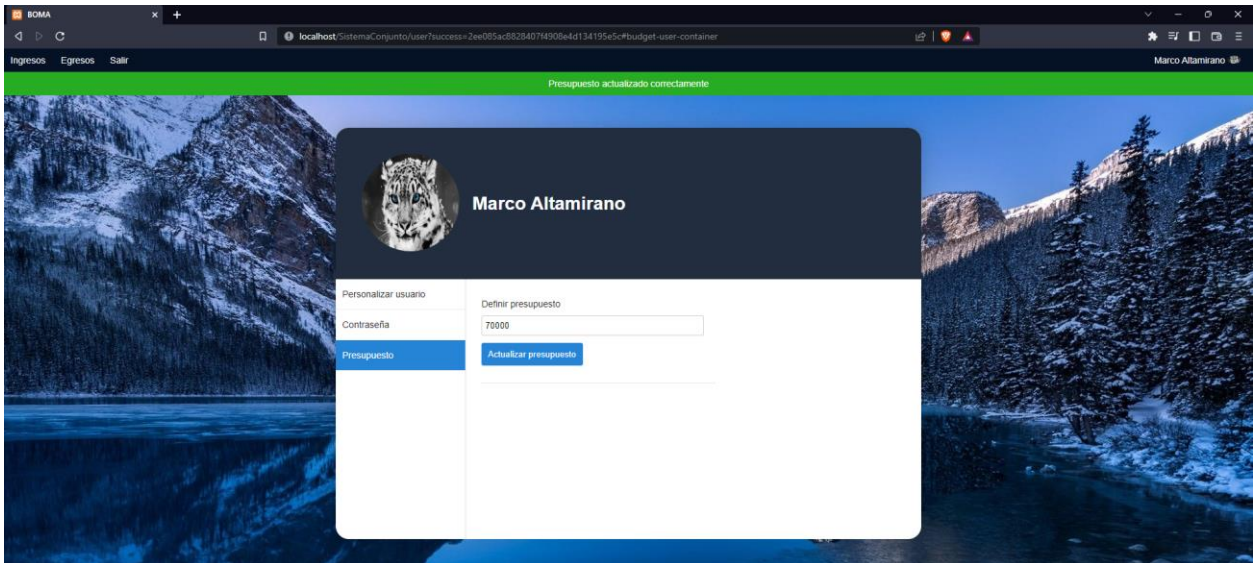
BOMA

localhost/SistemaConjunto/user?success=2ee085ac8828407f4908e4d134195e5c#budget-user-container

Ingresos Egresos Salir

Marco Altamirano

Presupuesto actualizado correctamente

Marco Altamirano

Personalizar usuario

Contraseña

Presupuesto

Definir presupuesto

70000

Actualizar presupuesto